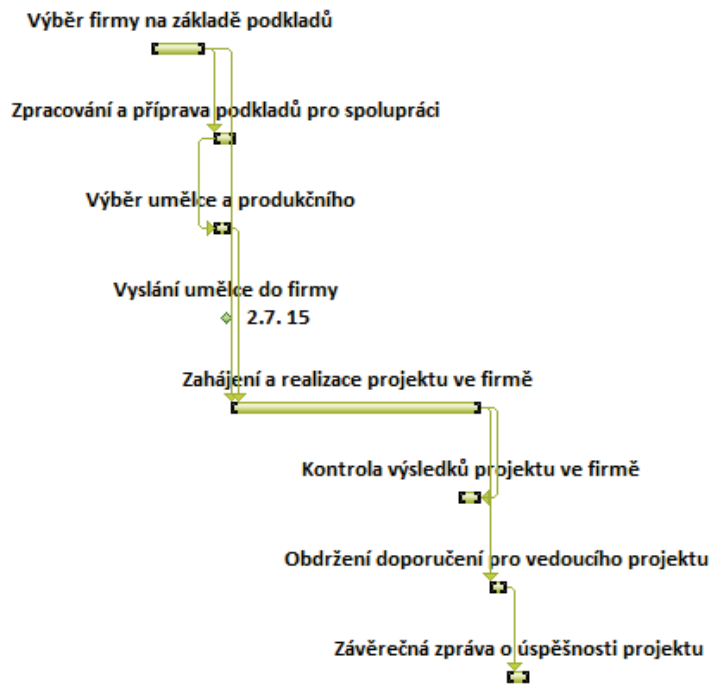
Výběr firmy na základě podkladů

Zpracování a příprava podkladů pro spolupráci

Výběr umělce a produkčního

Vyslání umělce do firmy
2.7. 15

Zahájení a realizace projektu ve firmě

Kontrola výsledků projektu ve firmě

Obdržení doporučení pro vedoucího projektu

Závěrečná zpráva o úspěšnosti projektu